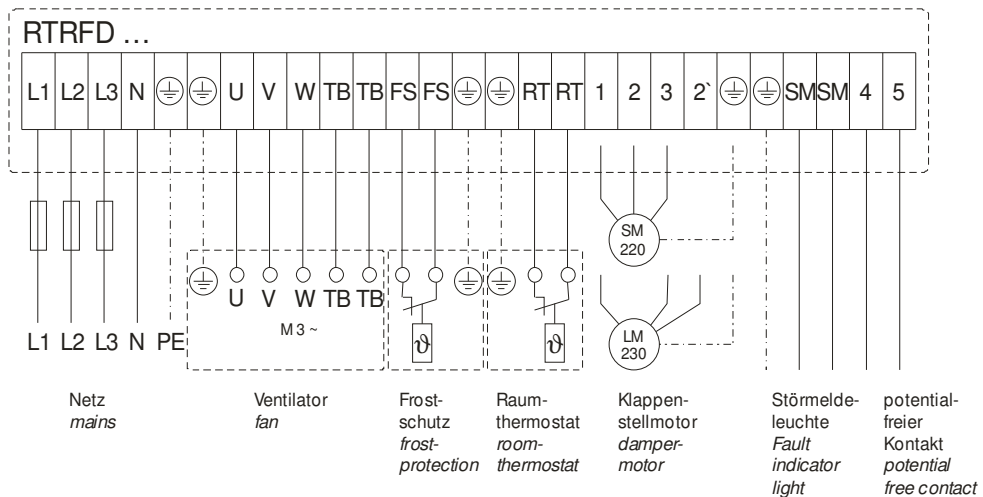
RTRFD …

L1 L2 L3 N ⏚ ⏚ U V W TB TB FS FS ⏚ ⏚ RT RT 1 2 3 2` ⏚ ⏚ SM SM 4 5

SM 220

LM 230

⏚ U V W TB TB

M 3 ~

⏚

⏚

$\vartheta$

$\vartheta$

L1 L2 L3 N PE

Netz
*mains*

Ventilator
*fan*

Frostschutz
*frost-protection*

Raumthermostat
*room-thermostat*

Klappenstellmotor
*damper-motor*

Störmeldeleuchte
*Fault indicator light*

potentialfreier Kontakt
*potential free contact*